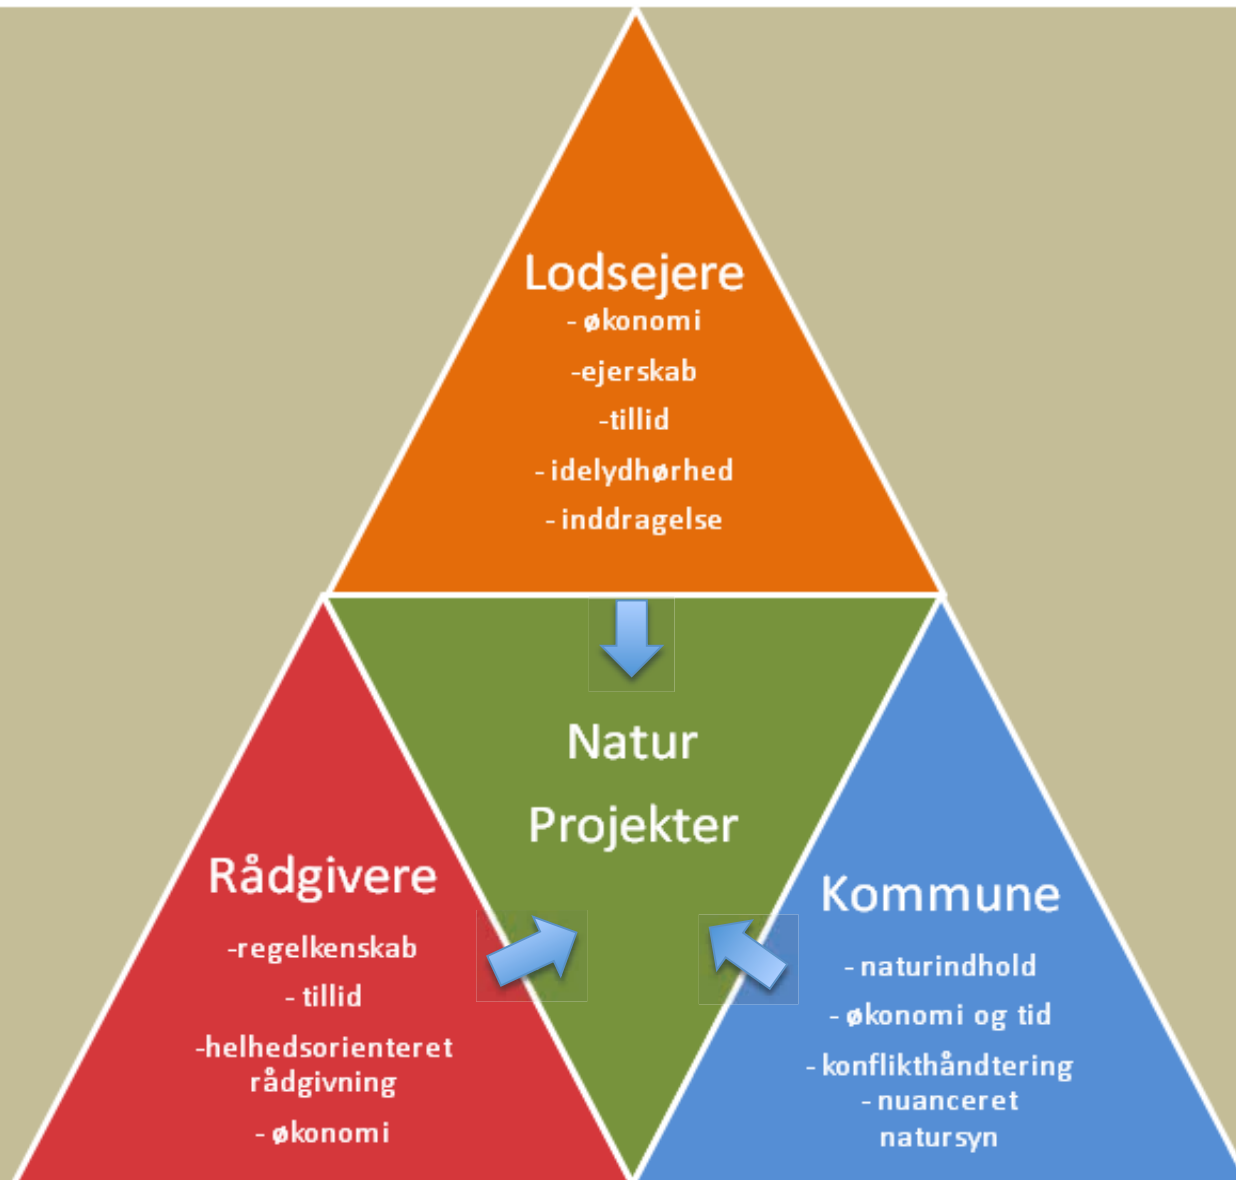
Lodsejere
- økonomi
-ejerskab
-tillid
- idelydhørhed
- inddragelse

Natur
Projekter

Rådgivere
-regelkenskab
- tillid
-helhedsorienteret rådgivning
- økonomi

Kommune
- naturindhold
- økonomi og tid
- konflikthåndtering
- nuanceret natursyn